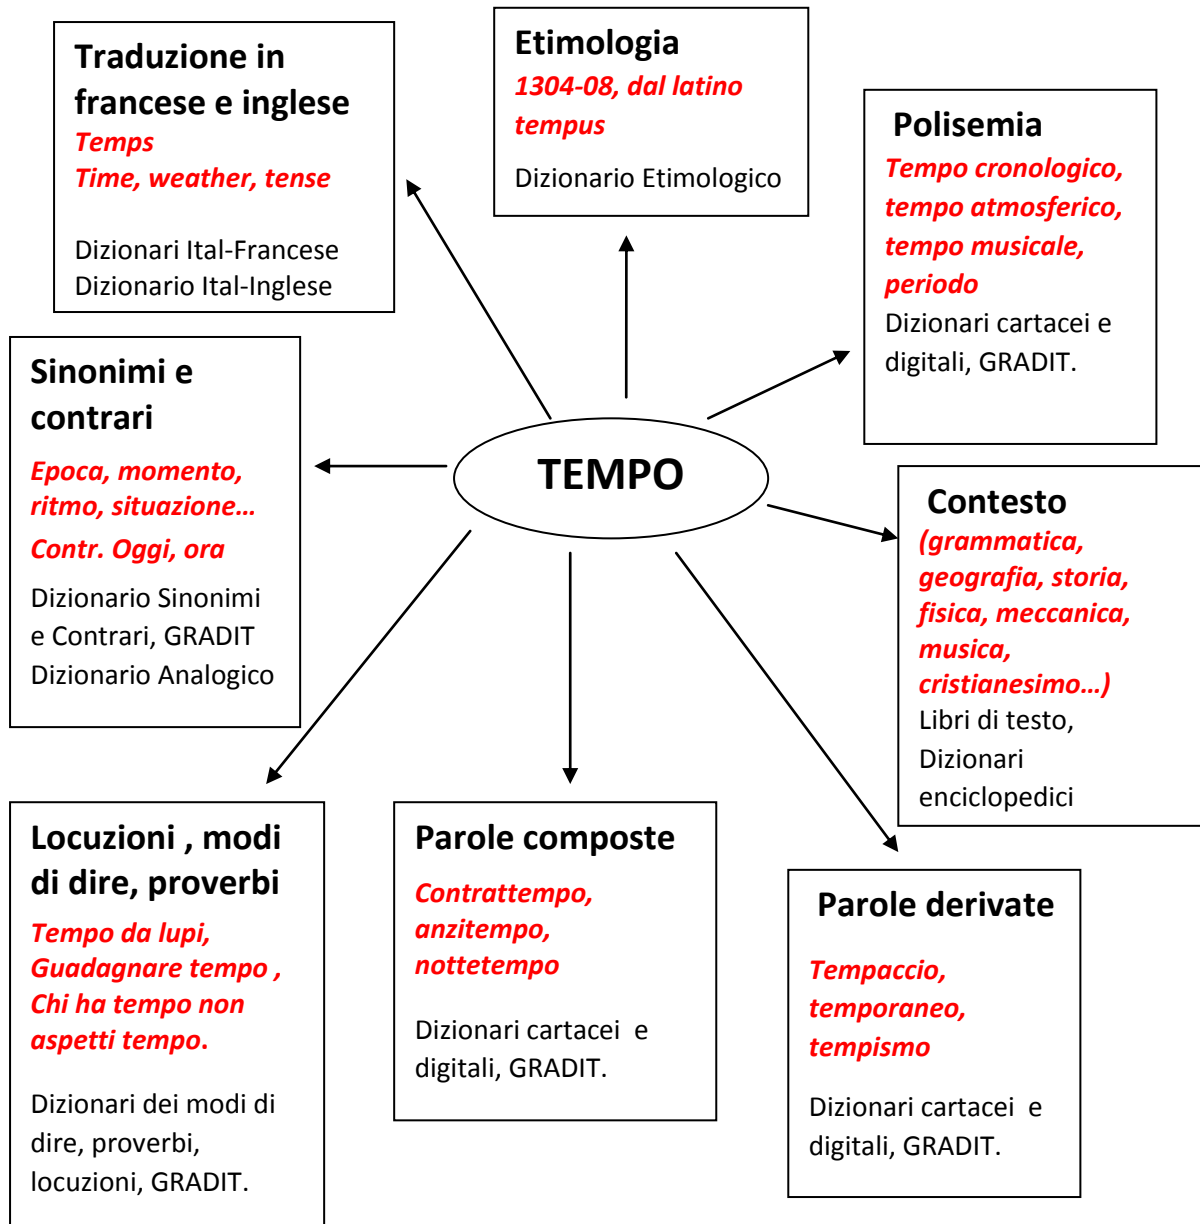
Traduzione in francese e inglese
Temps
Time, weather, tense

Dizionari Ital-Francese
Dizionario Ital-Inglese

Etimologia
1304-08, dal latino tempus

Dizionario Etimologico

Polisemia
Tempo cronologico, tempo atmosferico, tempo musicale, periodo
Dizionari cartacei e digitali, GRADIT.

Sinonimi e contrari
Epoca, momento, ritmo, situazione…
Contr. Oggi, ora
Dizionario Sinonimi e Contrari, GRADIT
Dizionario Analogico

TEMPO

Contesto
(grammatica, geografia, storia, fisica, meccanica, musica, cristianesimo…)
Libri di testo, Dizionari enciclopedici

Locuzioni , modi di dire, proverbi
Tempo da lupi, Guadagnare tempo , Chi ha tempo non aspetti tempo.

Dizionari dei modi di dire, proverbi, locuzioni, GRADIT.

Parole composte
Contrattempo, anzitempo, nottetempo

Dizionari cartacei e digitali, GRADIT.

Parole derivate
Tempaccio, temporaneo, tempismo

Dizionari cartacei e digitali, GRADIT.